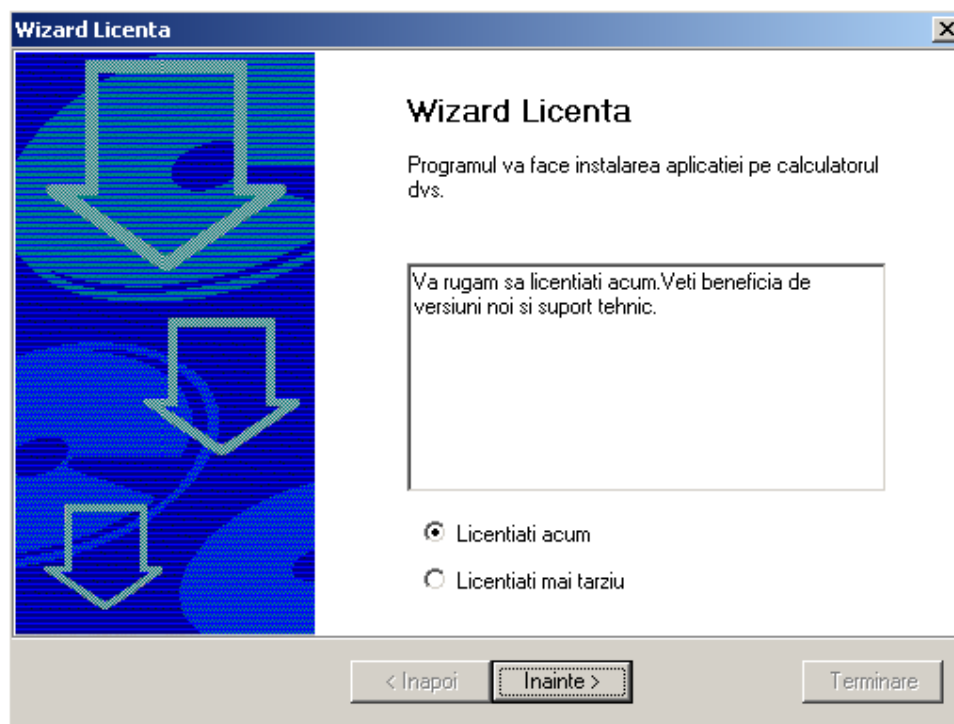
Wizard Licenta

Wizard Licenta

Programul va face instalarea aplicatiei pe calculatorul dvs.

Va rugam sa licentiati acum.Veti beneficia de versiuni noi si suport tehnic.

Licentiati acum

Licentiati mai tarziu

< Inapoi

Inainte >

Terminare